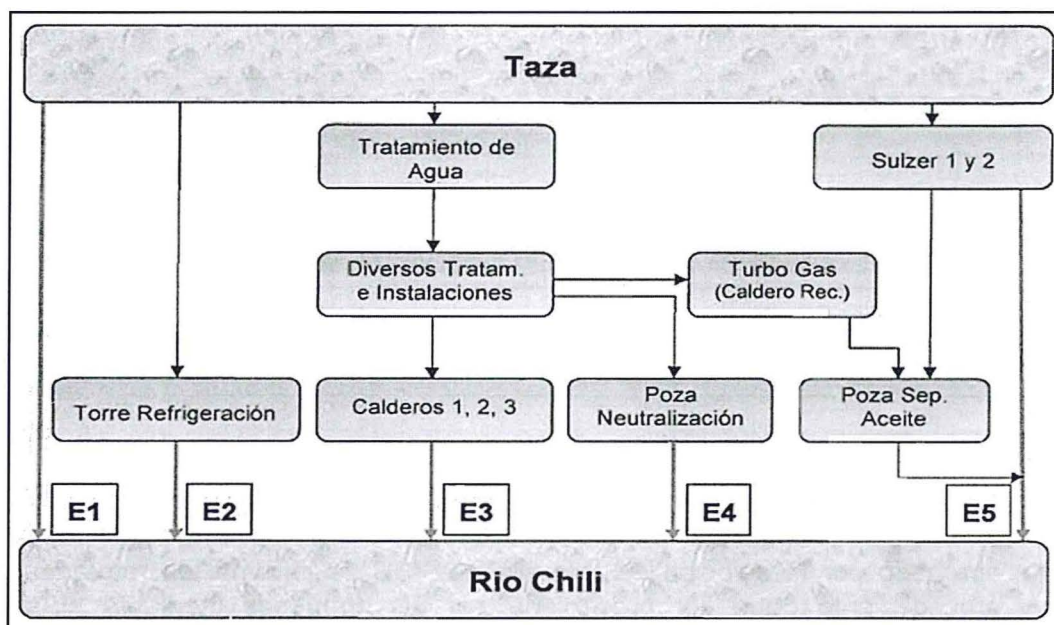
Taza

Tratamiento de Agua

Sulzer 1 y 2

Diversos Tratam. e Instalaciones

Turbo Gas (Caldero Rec.)

Torre Refrigeración

Calderos 1, 2, 3

Poza Neutralización

Poza Sep. Aceite

E1

E2

E3

E4

E5

Rio Chili